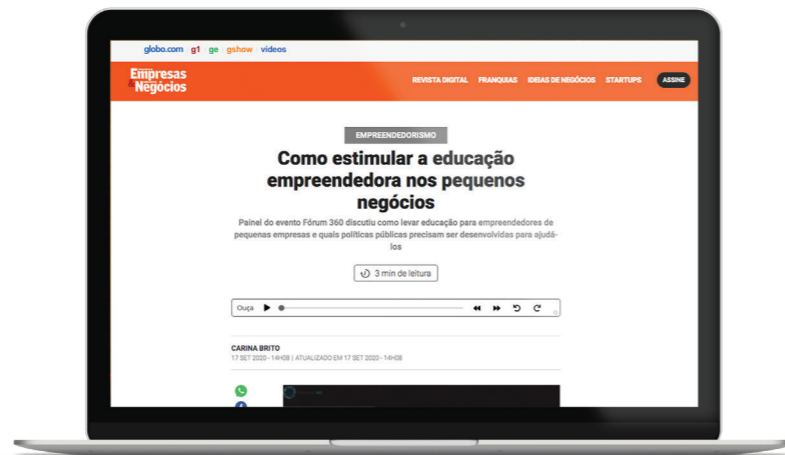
globo.com g1 ge gshow vídeos

Empresas & Negócios

REVISTA DIGITAL FRANQUIAS IDEIAS DE NEGÓCIOS STARTUPS ASSINE

EMPREENDEDORISMO

Como estimular a educação empreendedora nos pequenos negócios

Painel do evento Fórum 360 discutiu como levar educação para empreendedores de pequenas empresas e quais políticas públicas precisam ser desenvolvidas para ajudá-los

3 min de leitura

Ouça

CARINA BRITO

17 SET 2020 - 14H08 | ATUALIZADO EM 17 SET 2020 - 14H08